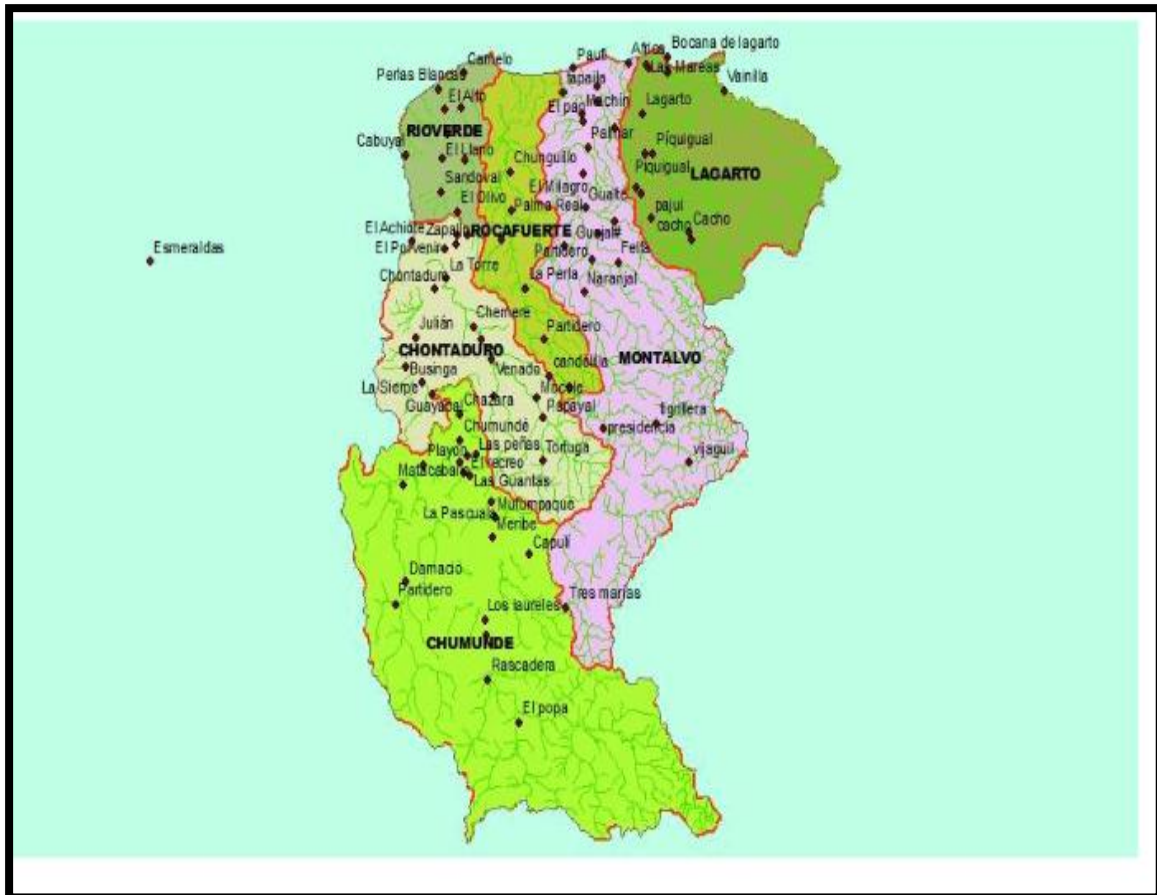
Camelo
Perlas Blancas
El Alto
RIOVERDE
Cabuya
El Llano
Sandoval
El Olivo
El Achiote
Zapallo
El Porvenir
Esmeraldas
Pauí
Tapaila
El pao
Machín
Palmar
Chunguillo
El Milagro
Palma Real
Guale
ROCAFUERTE
Guajal
Partidero
Felfa
La Torre
La Perla
Naranjal
Chontaduro
Africa
Bocana de lagarto
Las Mareas
Vainilla
Lagarto
Piquigual
Piquigual
LAGARTO
pajui
cacho
Cacho
Julián
Chemere
Partidero
CHONTADURO
candelilla
MONTALVO
Businga
Venado
La Sierpe
Mocole
Guayacal
Chazara
Papayal
tigrillera
Chumundé
presidencia
Playón
Las peñas
Tortuga
vijagual
Matacaba
El recreo
Las Guantas
Mutumpaque
La Pascuala
Meribe
Capulí
Damacio
Partidero
Tres marías
Los laureles
CHUMUNDE
Rascadera
El popa